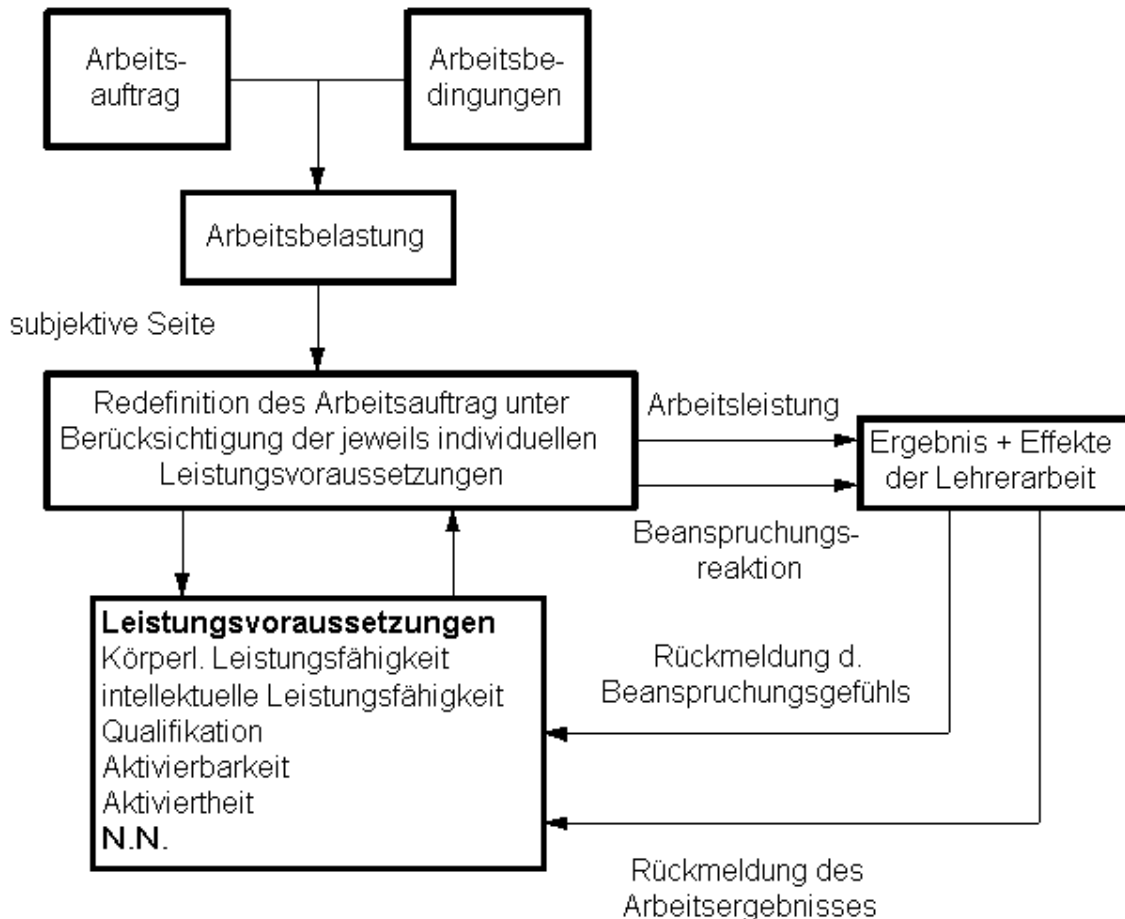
Arbeitsauftrag

Arbeitsbedingungen

Arbeitsbelastung

subjektive Seite

Redefinition des Arbeitsauftrag unter Berücksichtigung der jeweils individuellen Leistungsvoraussetzungen

Arbeitsleistung

Ergebnis + Effekte der Lehrerarbeit

Beanspruchungsreaktion

**Leistungsvoraussetzungen**
Körperl. Leistungsfähigkeit
intellektuelle Leistungsfähigkeit
Qualifikation
Aktivierbarkeit
Aktiviertheit
**N.N.**

Rückmeldung d. Beanspruchungsgefühls

Rückmeldung des Arbeitsergebnisses